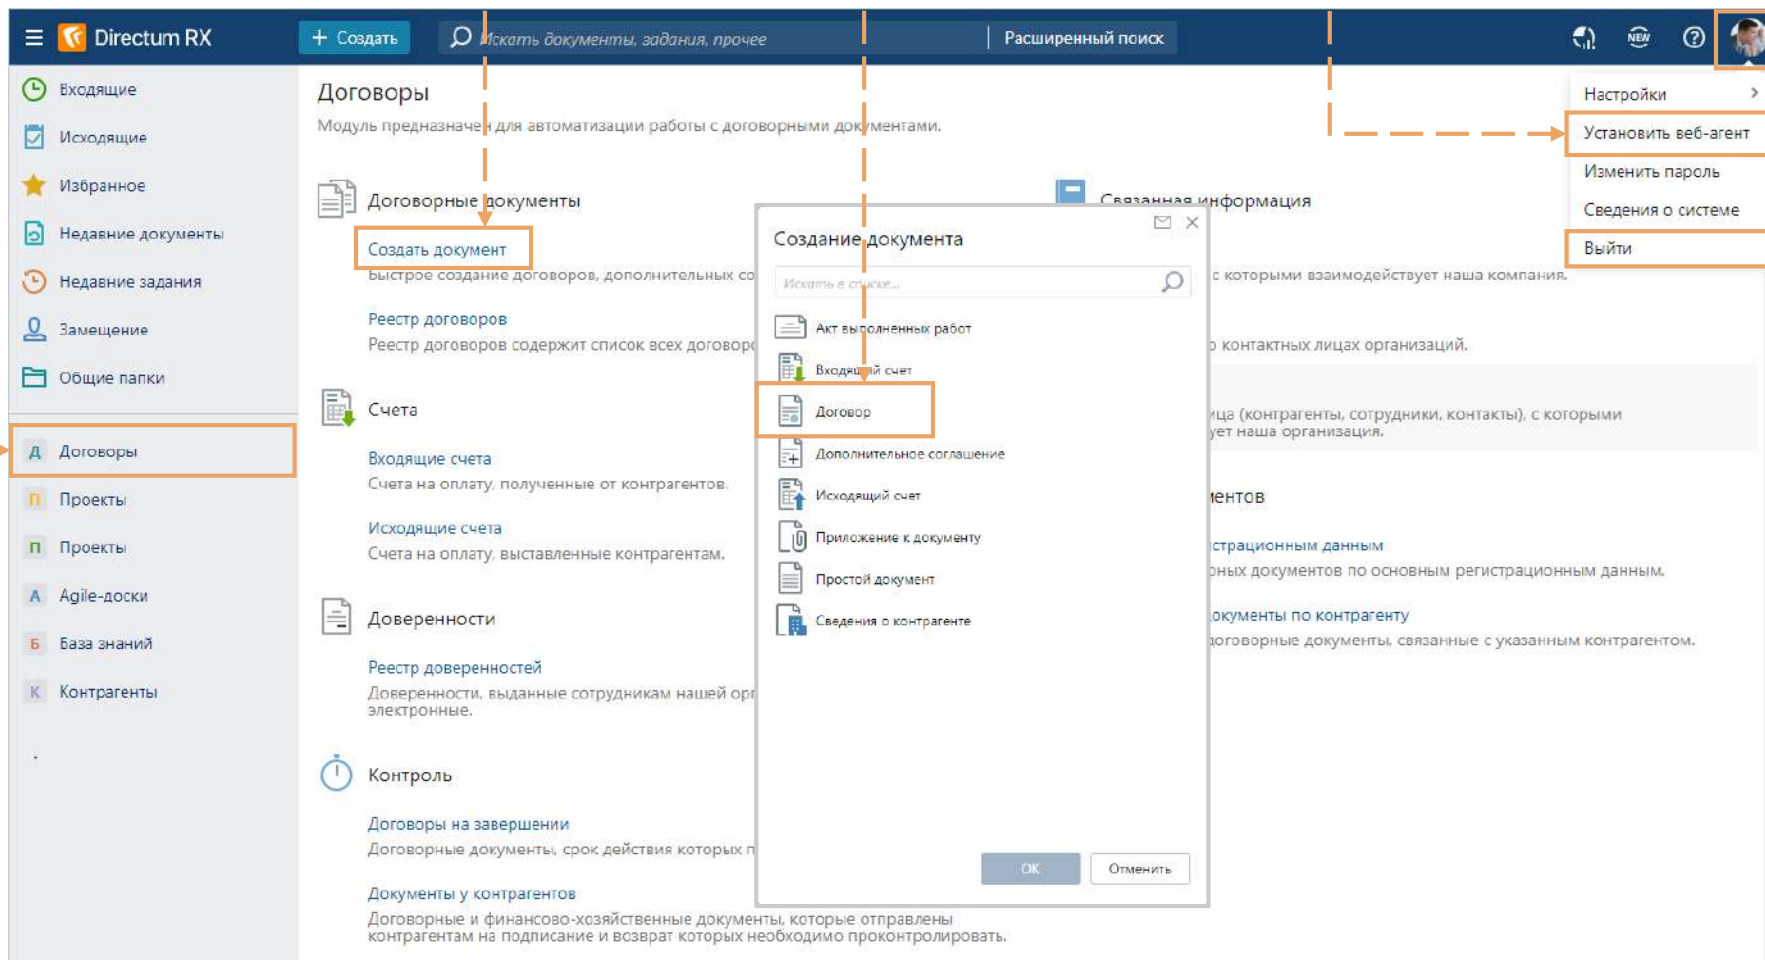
Directum RX
+ Создать
Искать документы, задания, прочее
Расширенный поиск

Входящие
Исходящие
Избранное
Недавние документы
Недавние задания
Замещение
Общие папки
Д Договоры
П Проекты
П Проекты
A Agile-доски
Б База знаний
К Контрагенты

Договоры
Модуль предназначен для автоматизации работы с договорными документами.

Договорные документы
Создать документ
Быстрое создание договоров, дополнительных со
Реестр договоров
Реестр договоров содержит список всех договоро

Счета
Входящие счета
Счета на оплату, полученные от контрагентов.
Исходящие счета
Счета на оплату, выставленные контрагентам.

Доверенности
Реестр доверенностей
Доверенности, выданные сотрудникам нашей ор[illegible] электронные.

Контроль
Договоры на завершении
Договорные документы, срок действия которых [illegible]
Документы у контрагентов
Договорные и финансово-хозяйственные документы, которые отправлены контрагентам на подписание и возврат которых необходимо проконтролировать.

Связанная информация
с которыми взаимодействует наша компания.
о контактных лицах организаций.
лица (контрагенты, сотрудники, контакты), с которыми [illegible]ует наша организация.
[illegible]ентов
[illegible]страционным данным
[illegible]ных документов по основным регистрационным данным.
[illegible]окументы по контрагенту
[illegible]оговорные документы, связанные с указанным контрагентом.

Создание документа
Искать в списке...
Акт выполненных работ
Входящий счет
Договор
Дополнительное соглашение
Исходящий счет
Приложение к документу
Простой документ
Сведения о контрагенте
ОК
Отменить

Настройки
Установить веб-агент
Изменить пароль
Сведения о системе
Выйти